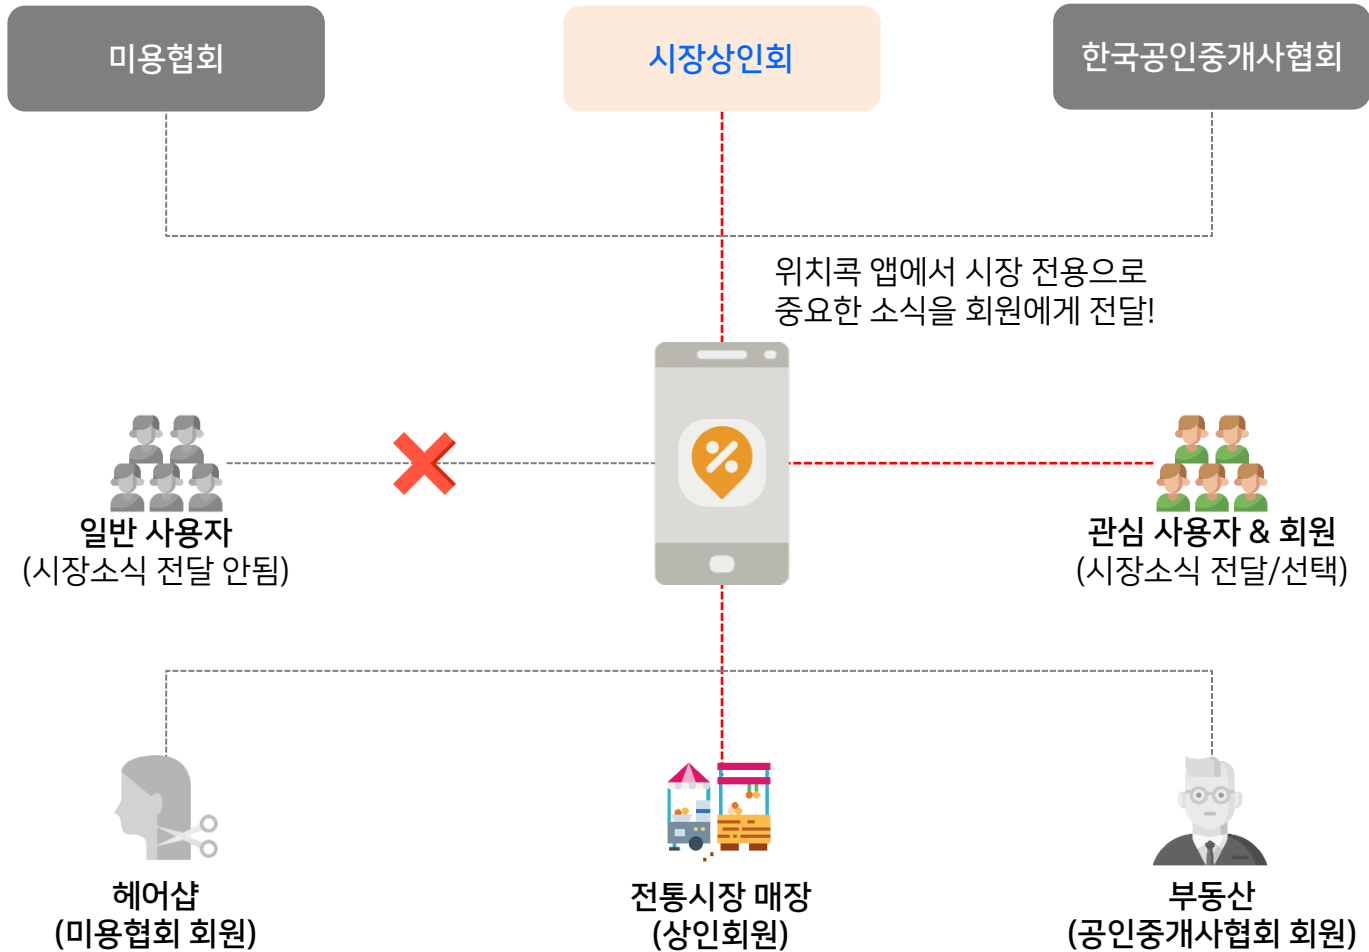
미용협회

시장상인회

한국공인중개사협회

위치콕 앱에서 시장 전용으로
중요한 소식을 회원에게 전달!

일반 사용자
(시장소식 전달 안됨)

관심 사용자 & 회원
(시장소식 전달/선택)

헤어샵
(미용협회 회원)

전통시장 매장
(상인회원)

부동산
(공인중개사협회 회원)